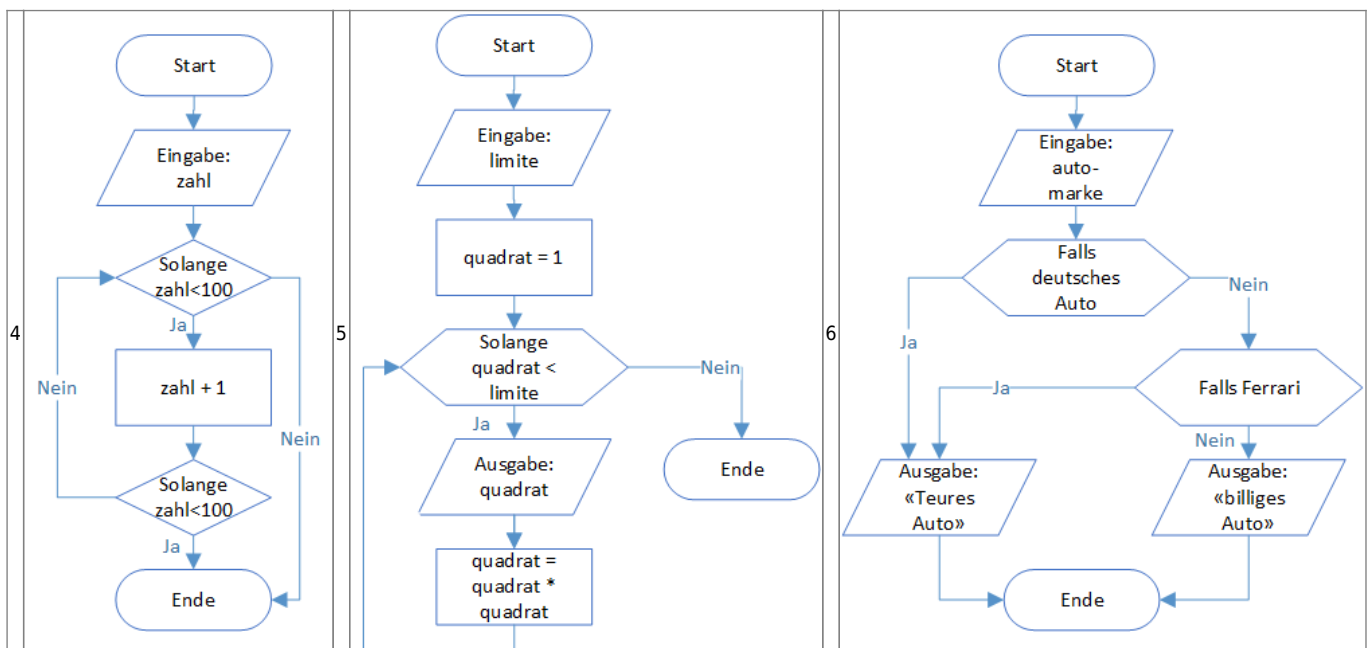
4

Start

Eingabe: zahl

Solange zahl<100

Ja

zahl + 1

Nein

Nein

Solange zahl<100

Ja

Ende

5

Start

Eingabe: limite

quadrat = 1

Solange quadrat < limite

Nein

Ja

Ausgabe: quadrat

Ende

quadrat = quadrat * quadrat

6

Start

Eingabe: auto-marke

Falls deutsches Auto

Nein

Ja

Falls Ferrari

Ja

Nein

Ausgabe: «Teures Auto»

Ausgabe: «billiges Auto»

Ende